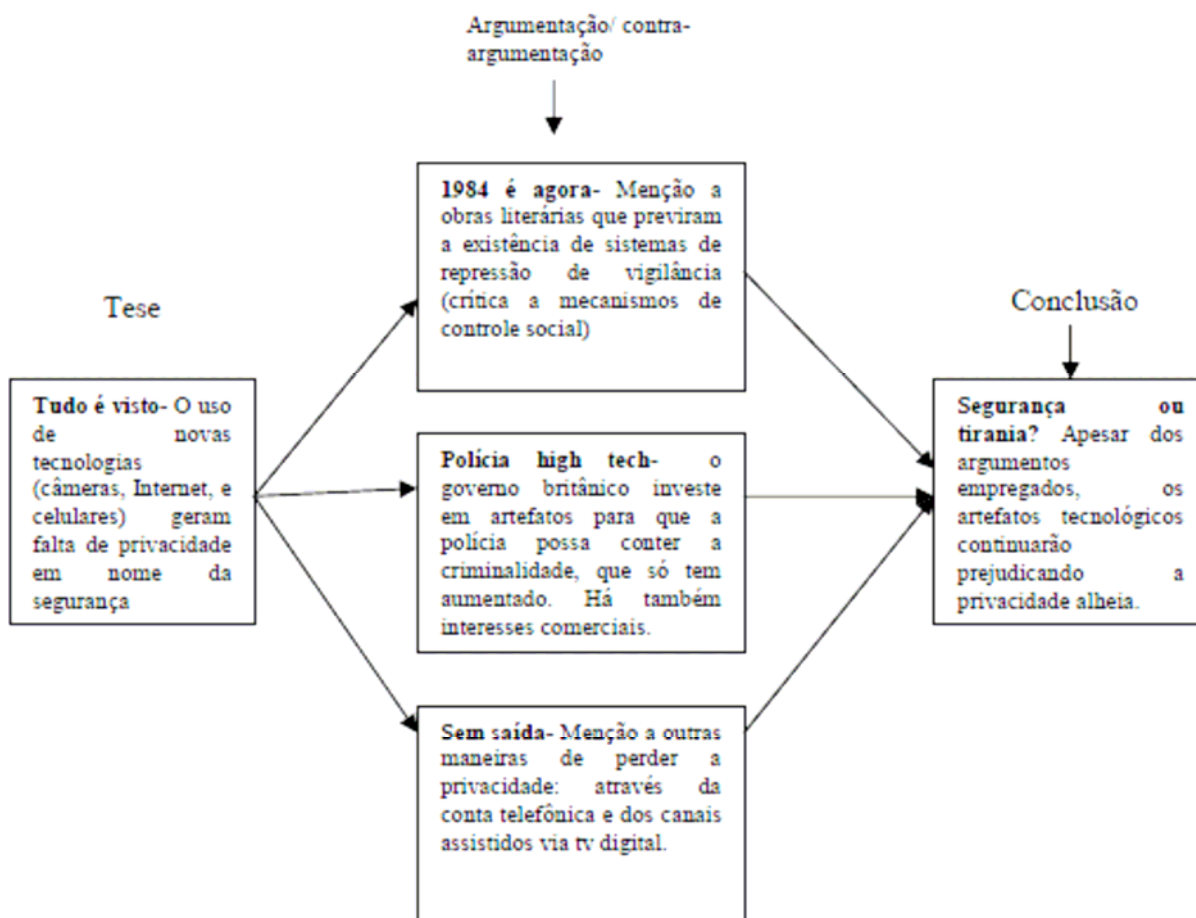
Argumentação/ contra-argumentação

Tese

Tudo é visto- O uso de novas tecnologias (câmeras, Internet, e celulares) geram falta de privacidade em nome da segurança

1984 é agora- Menção a obras literárias que previram a existência de sistemas de repressão de vigilância (crítica a mecanismos de controle social)

Polícia high tech- o governo britânico investe em artefatos para que a polícia possa conter a criminalidade, que só tem aumentado. Há também interesses comerciais.

Sem saída- Menção a outras maneiras de perder a privacidade: através da conta telefônica e dos canais assistidos via tv digital.

Conclusão

Segurança ou tirania? Apesar dos argumentos empregados, os artefatos tecnológicos continuarão prejudicando a privacidade alheia.